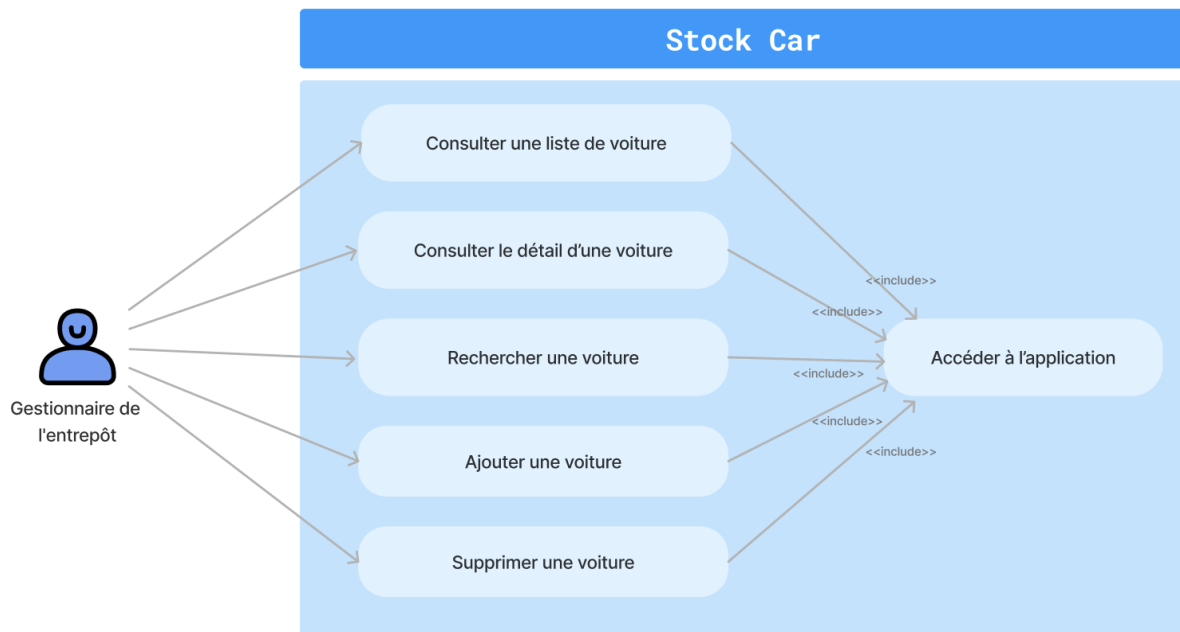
Stock Car

Gestionnaire de l'entrepôt

Consulter une liste de voiture

Consulter le détail d'une voiture

Rechercher une voiture

Ajouter une voiture

Supprimer une voiture

<<include>>

<<include>>

<<include>>

<<include>>

<<include>>

Accéder à l'application